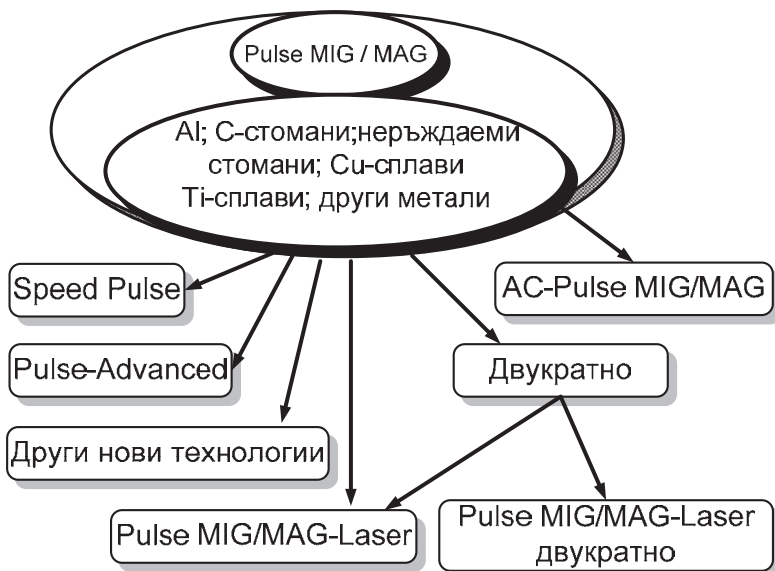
Pulse MIG / MAG

Al; C-стомани;неръждаеми стомани; Cu-сплави Ti-сплави; други метали

Speed Pulse

AC-Pulse MIG/MAG

Pulse-Advanced

Двукратно

Други нови технологии

Pulse MIG/MAG-Laser

Pulse MIG/MAG-Laser двукратно